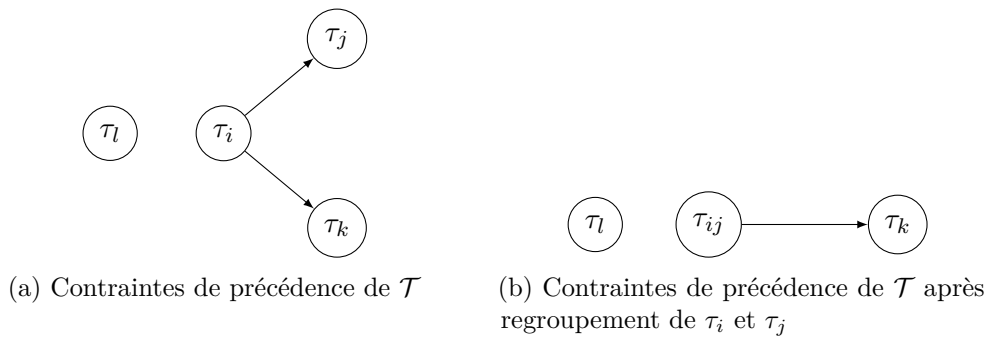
$\tau_j$

$\tau_l$ $\tau_i$

$\tau_k$

(a) Contraintes de précédence de $\mathcal{T}$

$\tau_l$ $\tau_{ij}$ $\tau_k$

(b) Contraintes de précédence de $\mathcal{T}$ après regroupement de $\tau_i$ et $\tau_j$